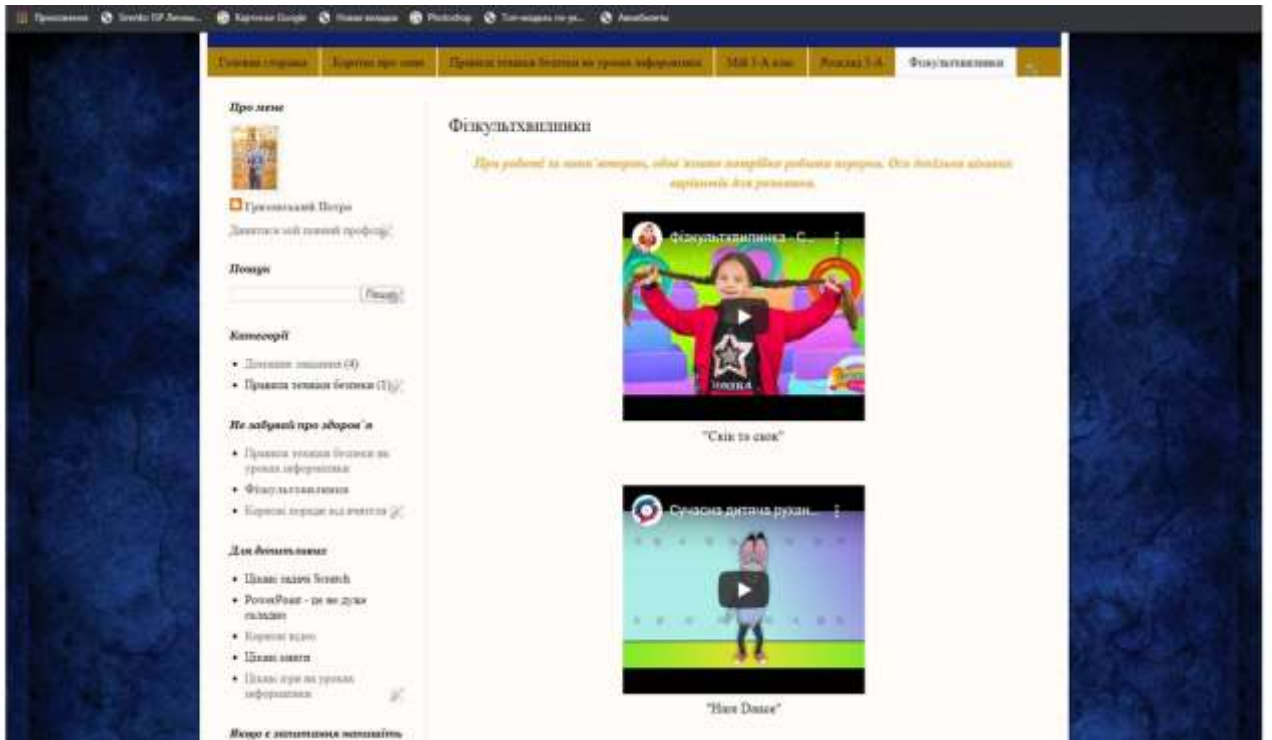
Приложения Sresko ISP Личны... Картинки Google Новая вкладка Photoshop Топ-модель по-ук... Автобилеты

Головна сторінка | Корисно про мене | Правила техніки безпеки на уроках інформатики | Мій 1-А клас | Розклад 1-А | Фізкультхвилинки

Про мене

Гриневецький Петро

Дивитися мій повний профіль

Пошук

Пошук

Категорії

• Домашні завдання (4)
• Правила техніки безпеки (1)

Не забувай про здоров'я

• Правила техніки безпеки на уроках інформатики
• Фізкультхвилинки
• Корисні поради від вчителя

Для допитливих

• Цікаві задачі Scratch
• PowerPoint - це не дуже складно
• Корисні відео
• Цікаві книги
• Цікаві ігри на уроках інформатики

Якщо є запитання напишіть

Фізкультхвилинки

При роботі за комп'ютером, обов'язково потрібно робити перерви. Ось декілька цікавих варіантів для розминки.

Фізкультхвилинка - С...

"Скік то скок"

Сучасна дитяча рухан...

"Haux Dance"